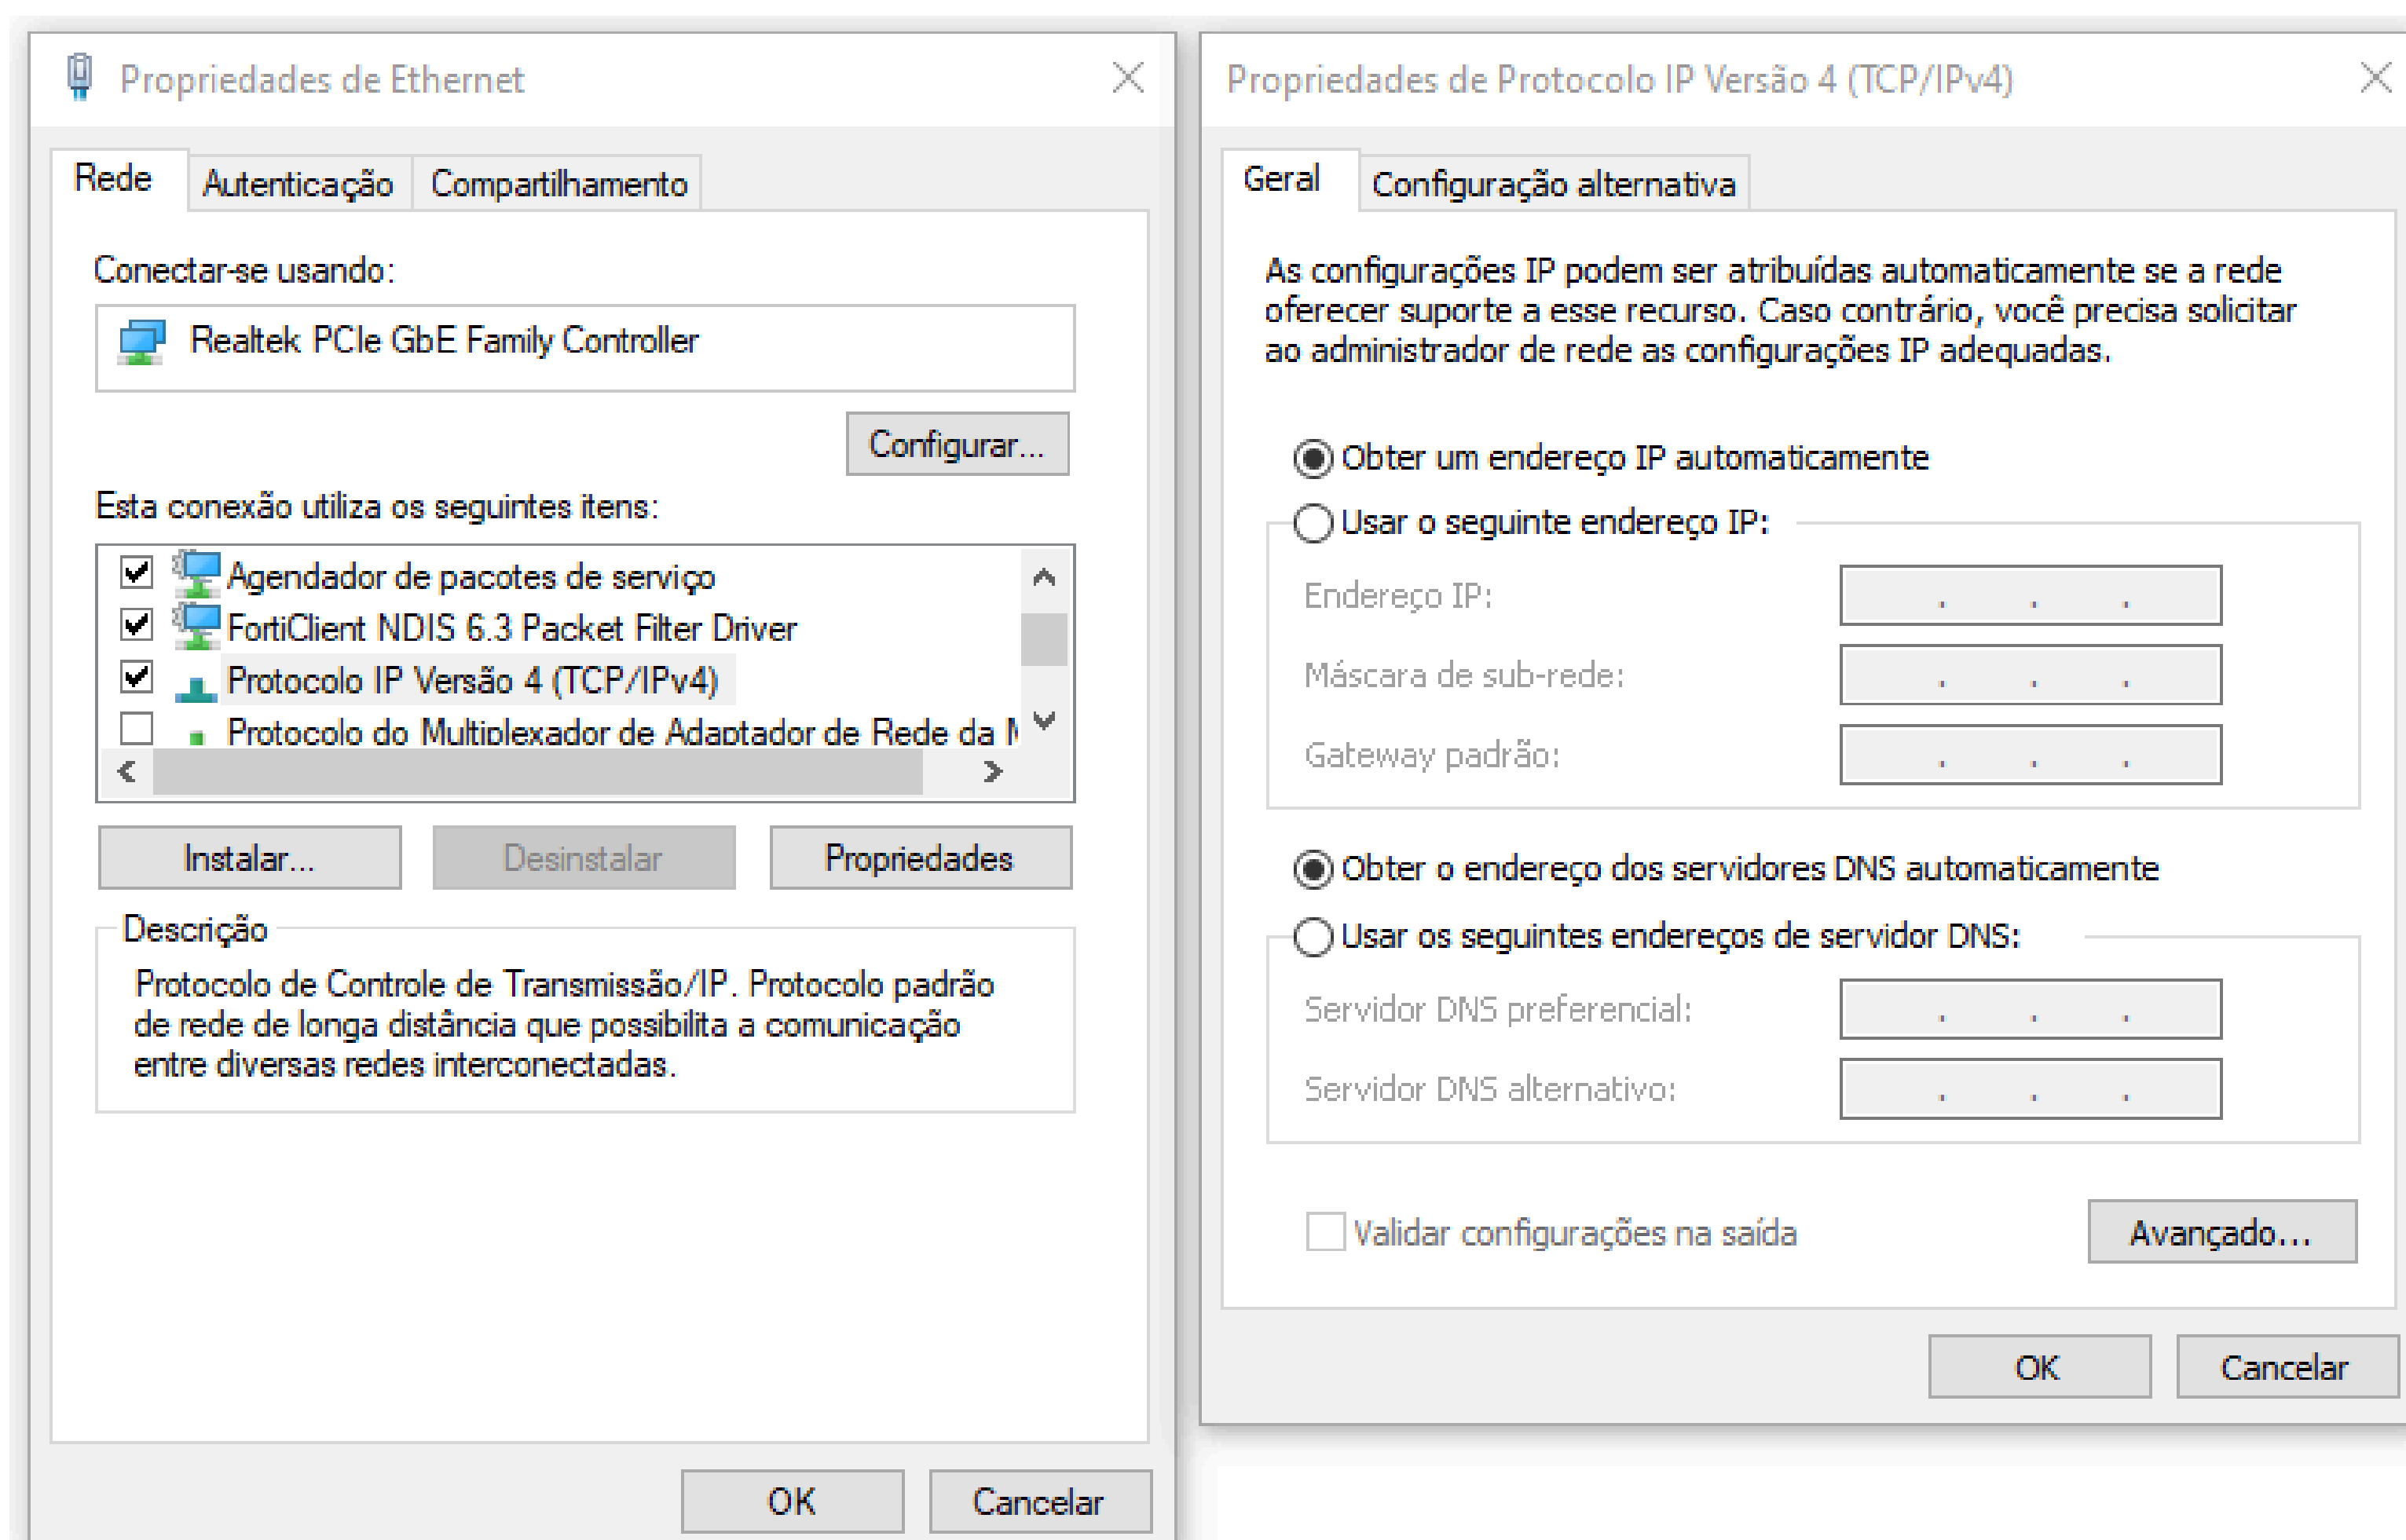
Propriedades de Ethernet

Rede | Autenticação | Compartilhamento

Conectar-se usando:

Realtek PCIe GbE Family Controller

Configurar...

Esta conexão utiliza os seguintes itens:

Agendador de pacotes de serviço
FortiClient NDIS 6.3 Packet Filter Driver
Protocolo IP Versão 4 (TCP/IPv4)
Protocolo do Multiplexador de Adaptador de Rede da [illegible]

Instalar... | Desinstalar | Propriedades

Descrição

Protocolo de Controle de Transmissão/IP. Protocolo padrão de rede de longa distância que possibilita a comunicação entre diversas redes interconectadas.

OK | Cancelar

Propriedades de Protocolo IP Versão 4 (TCP/IPv4)

Geral | Configuração alternativa

As configurações IP podem ser atribuídas automaticamente se a rede oferecer suporte a esse recurso. Caso contrário, você precisa solicitar ao administrador de rede as configurações IP adequadas.

Obter um endereço IP automaticamente
Usar o seguinte endereço IP:

Endereço IP: . . .
Máscara de sub-rede: . . .
Gateway padrão: . . .

Obter o endereço dos servidores DNS automaticamente
Usar os seguintes endereços de servidor DNS:

Servidor DNS preferencial: . . .
Servidor DNS alternativo: . . .

Validar configurações na saída

Avançado...

OK | Cancelar